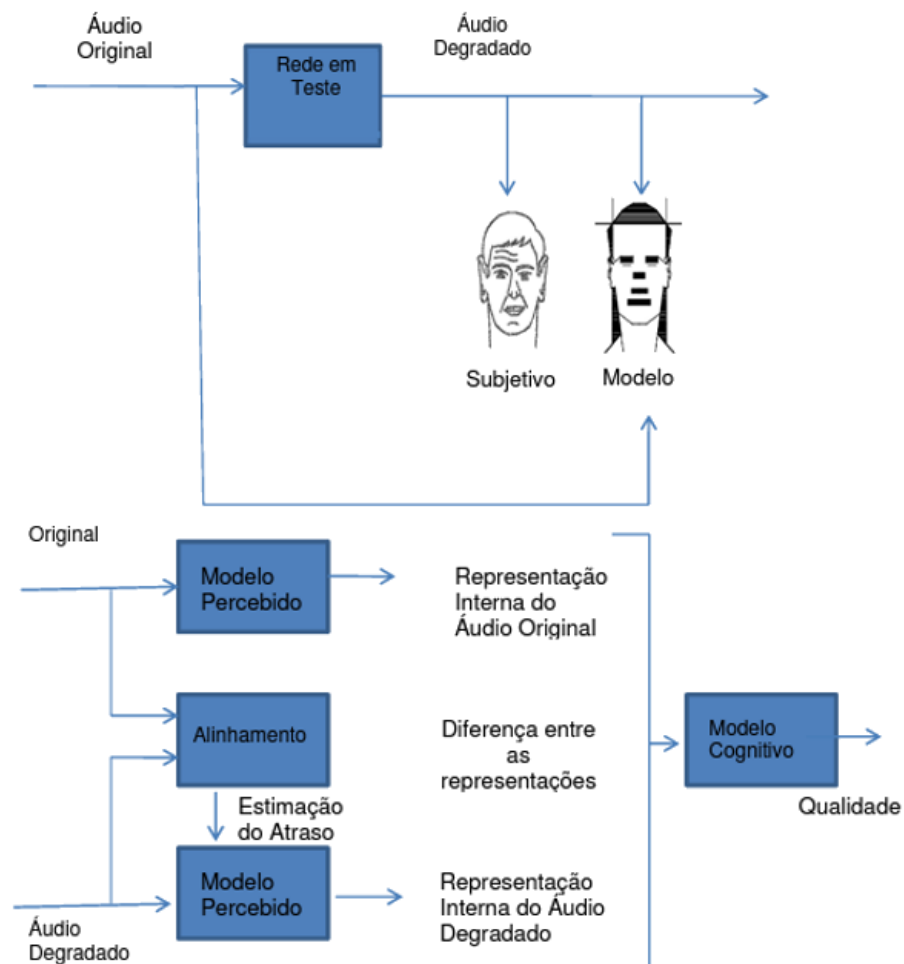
Áudio Original

Rede em Teste

Áudio Degradado

Subjetivo

Modelo

Original

Modelo Percebido

Representação Interna do Áudio Original

Alinhamento

Diferença entre as representações

Modelo Cognitivo

Qualidade

Estimação do Atraso

Modelo Percebido

Representação Interna do Áudio Degradado

Áudio Degradado